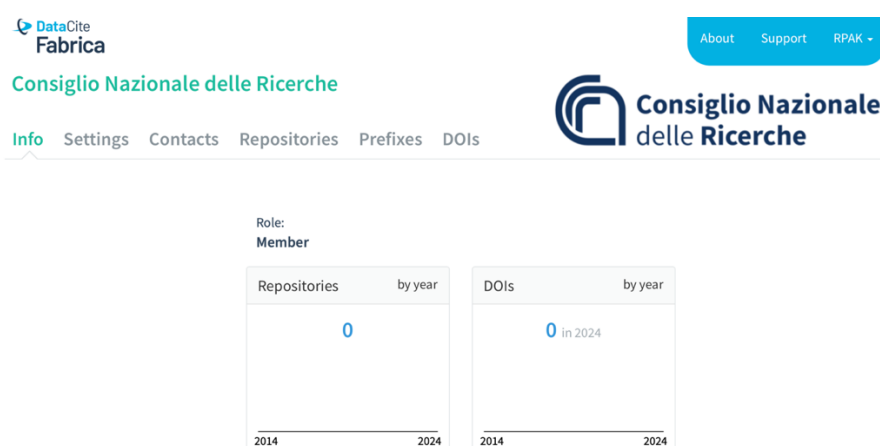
DataCite Fabrica

About Support RPAK

Consiglio Nazionale delle Ricerche

Consiglio Nazionale delle Ricerche

Info Settings Contacts Repositories Prefixes DOIs

Role:
Member

Repositories by year

0

2014 2024

DOIs by year

0 in 2024

2014 2024